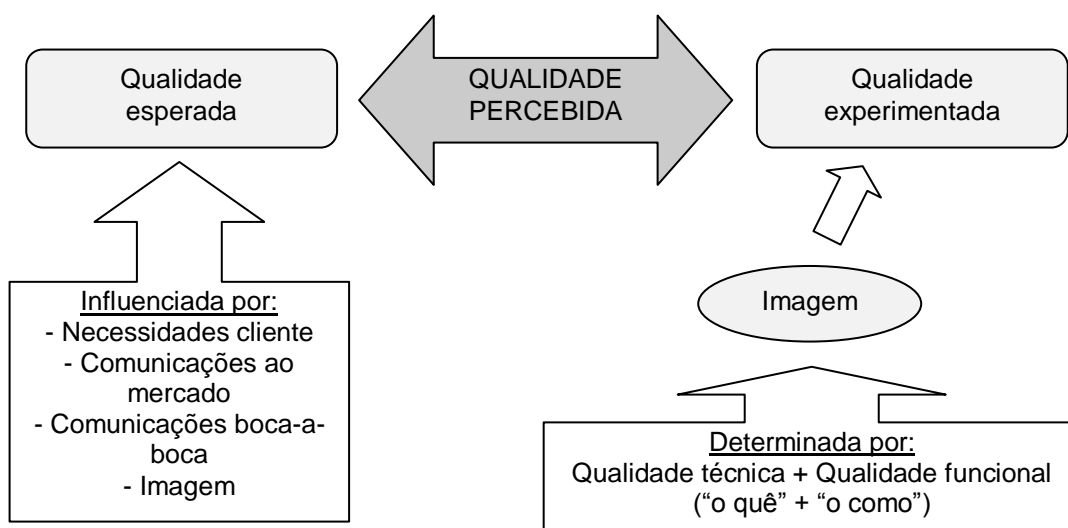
Qualidade esperada

QUALIDADE PERCEBIDA

Qualidade experimentada

Influenciada por:
- Necessidades cliente
- Comunicações ao mercado
- Comunicações boca-a-boca
- Imagem

Imagem

Determinada por:
Qualidade técnica + Qualidade funcional
(“o quê” + “o como”)